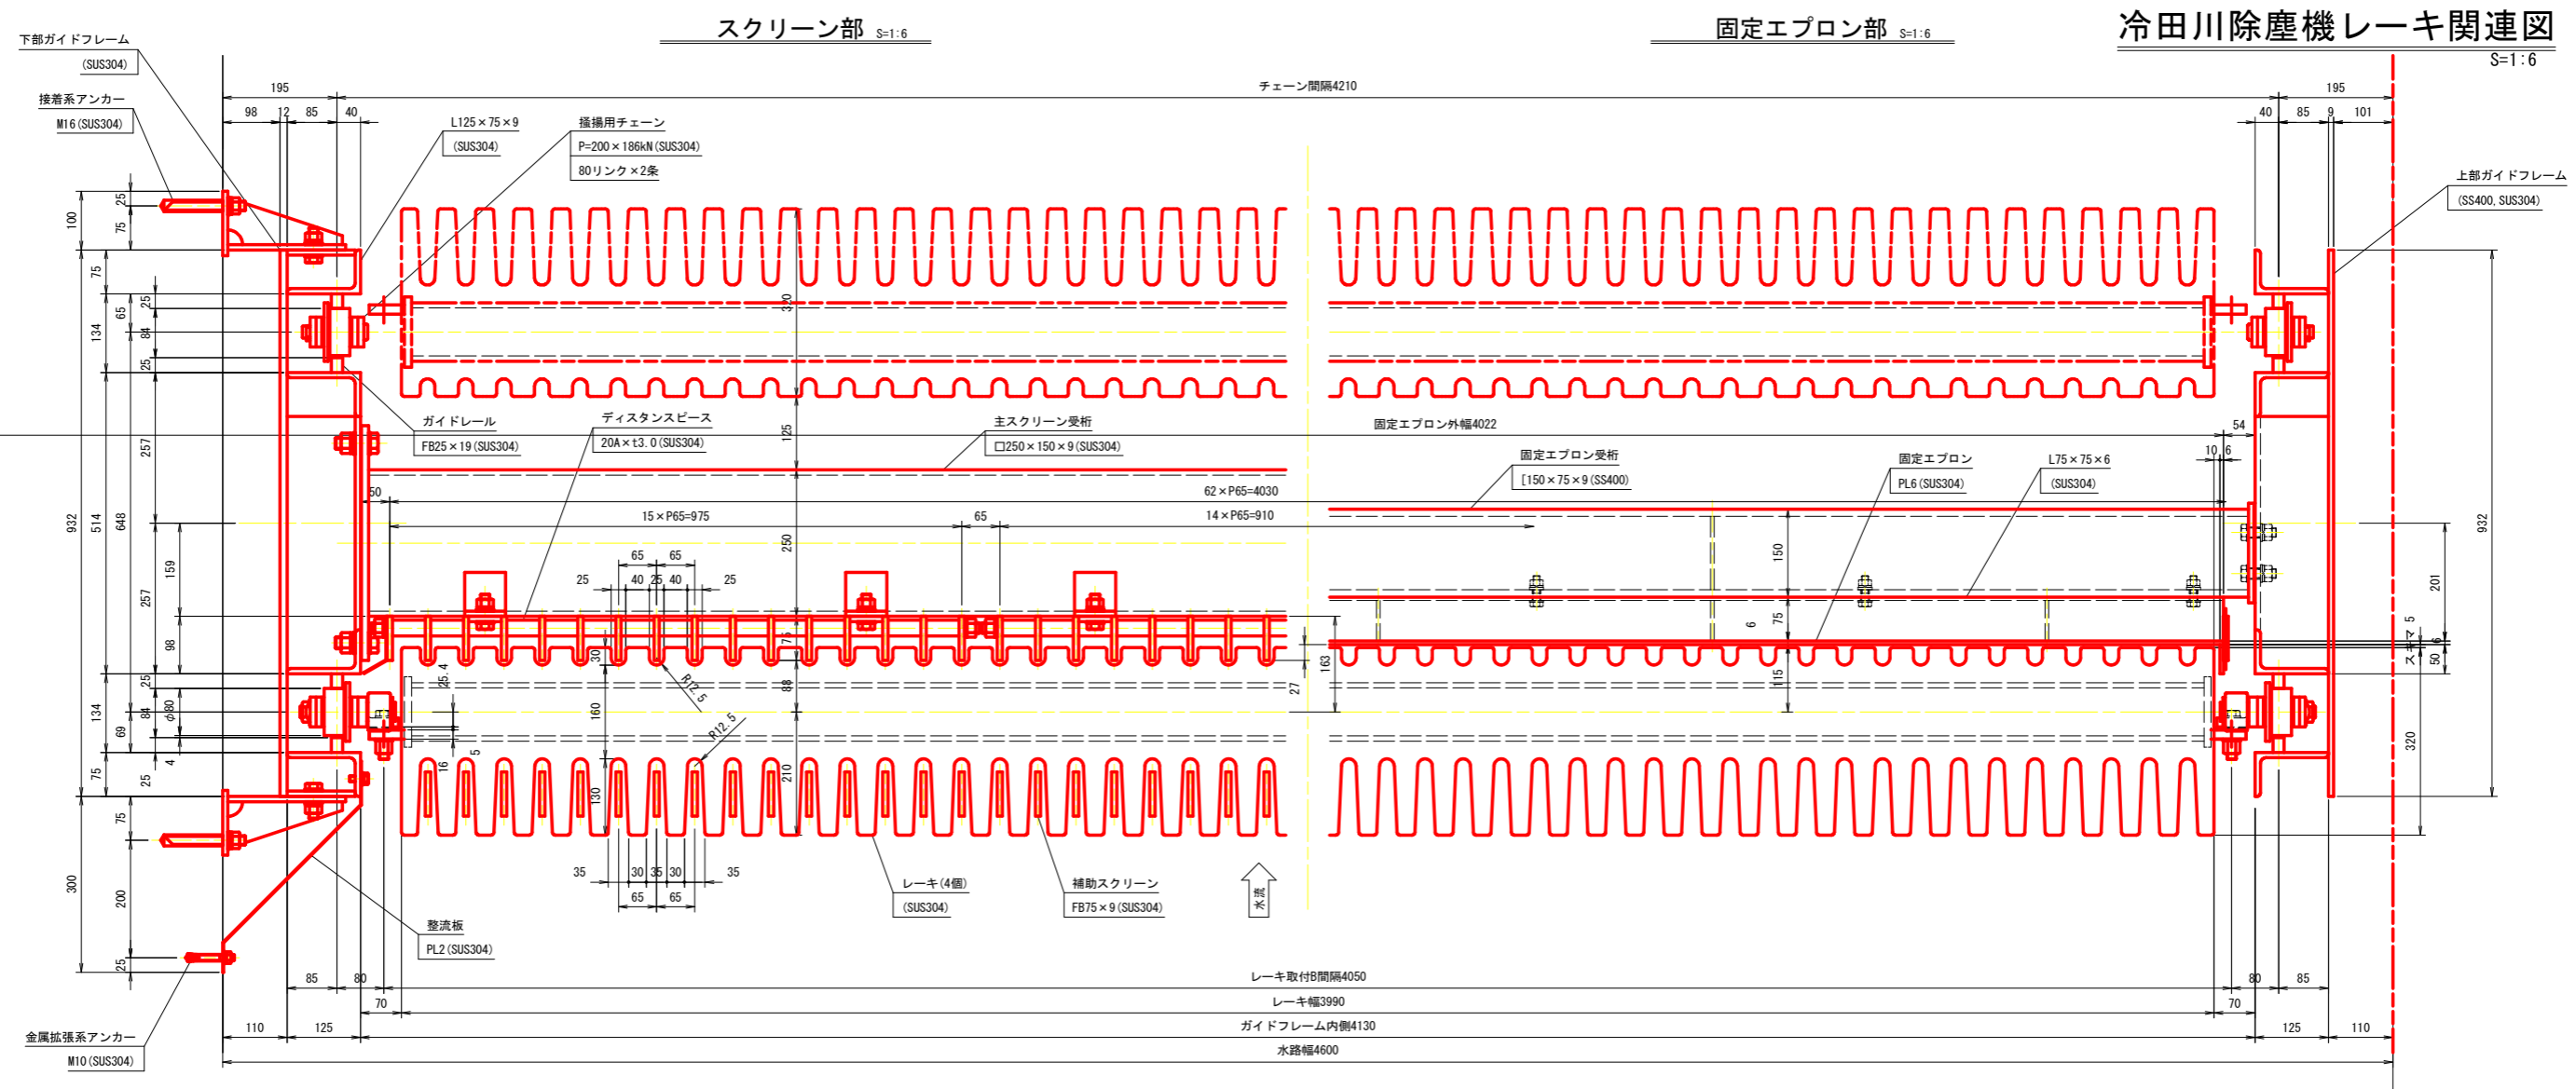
冷田川除塵機レーキ関連図
S=1:6

スクリーン部 S=1:6

固定エプロン部 S=1:6

下部ガイドフレーム
(SUS304)

接着系アンカー
M16(SUS304)

L125×75×9
(SUS304)

掻揚用チェーン
P=200×186kN(SUS304)
80リンク×2条

上部ガイドフレーム
(SS400, SUS304)

チェーン間隔4210

195
98 12 85 40
195
40 85 9 101

100 25 75
75
134 65 25 84
25
932 514 648 257
159
257
98
134 25 69 84 φ80
75 4 25
300 75 200 25

ガイドレール
FB25×19(SUS304)

ディスタンスピース
20A×t3.0(SUS304)

主スクリーン受桁
□250×150×9(SUS304)

固定エプロン外幅4022

固定エプロン受桁
[150×75×9(SS400)

固定エプロン
PL6(SUS304)

L75×75×6
(SUS304)

54
10 6

62×P65=4030
15×P65=975
14×P65=910
50
65
65 65
25 40 25 40 25

320
125
250
75
88
30
160
130
210
25.4
R12.5
R12.5
16
5
27
163
150
75
6
115
201
932
スキマ 5
6
50
320

35 30 35 30 35
65 65

レーキ(4個)
(SUS304)

補助スクリーン
FB75×9(SUS304)

水流

整流板
PL2(SUS304)

金属拡張系アンカー
M10(SUS304)

レーキ取付B間隔4050
レーキ幅3990
ガイドフレーム内側4130
水路幅4600

85 80
70
110 125
80 85
70
125 110